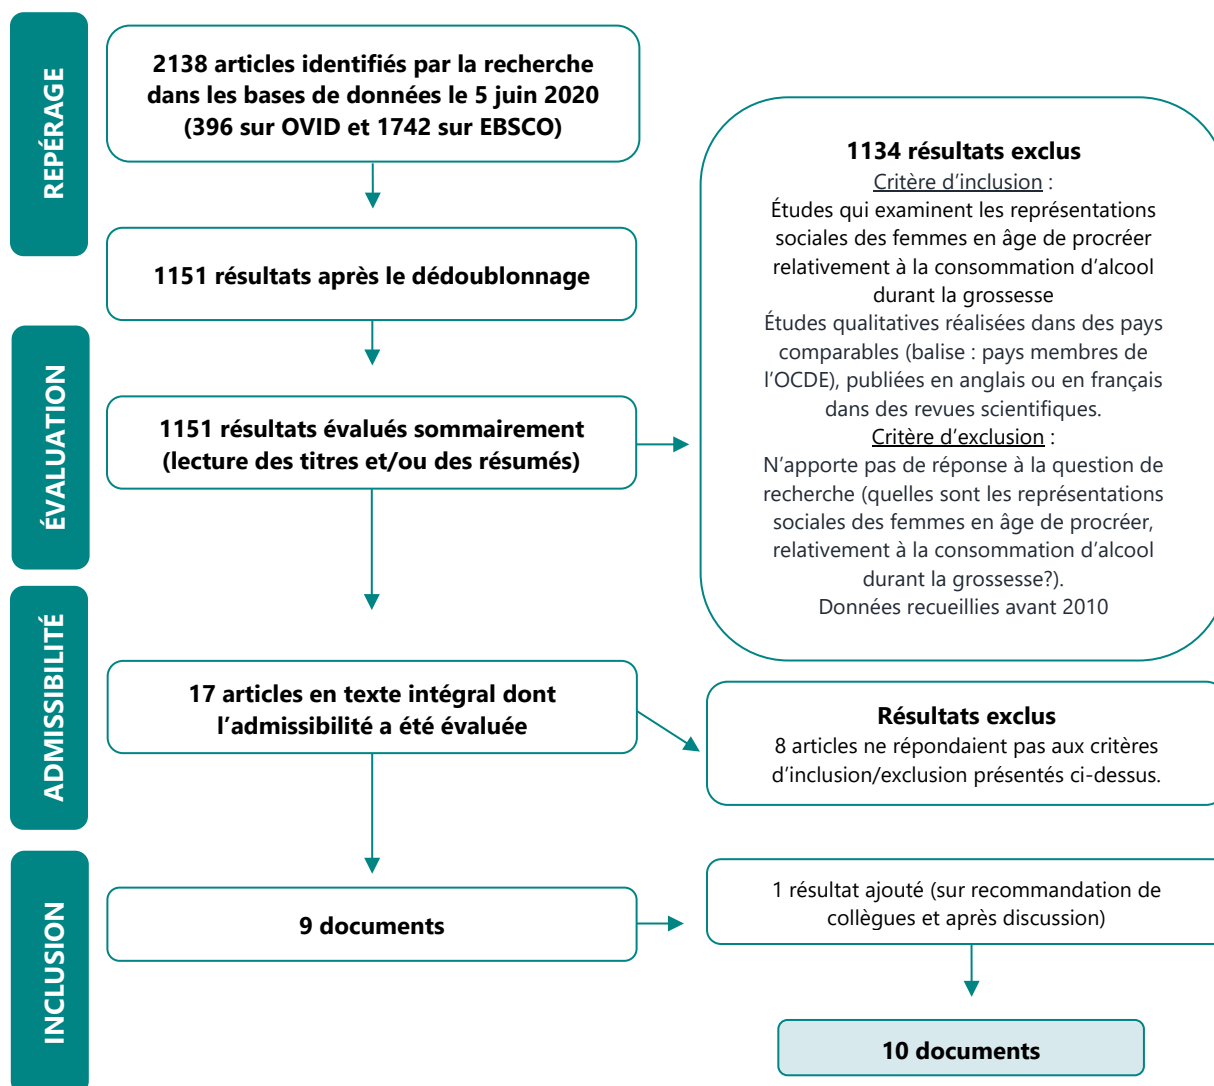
REPÉRAGE

2138 articles identifiés par la recherche dans les bases de données le 5 juin 2020 (396 sur OVID et 1742 sur EBSCO)

1151 résultats après le dédoublonnage

ÉVALUATION

1151 résultats évalués sommairement (lecture des titres et/ou des résumés)

1134 résultats exclus
Critère d'inclusion :
Études qui examinent les représentations sociales des femmes en âge de procréer relativement à la consommation d'alcool durant la grossesse
Études qualitatives réalisées dans des pays comparables (balise : pays membres de l'OCDE), publiées en anglais ou en français dans des revues scientifiques.
Critère d'exclusion :
N'apporte pas de réponse à la question de recherche (quelles sont les représentations sociales des femmes en âge de procréer, relativement à la consommation d'alcool durant la grossesse?).
Données recueillies avant 2010

ADMISSIBILITÉ

17 articles en texte intégral dont l'admissibilité a été évaluée

Résultats exclus
8 articles ne répondaient pas aux critères d'inclusion/exclusion présentés ci-dessus.

INCLUSION

9 documents

1 résultat ajouté (sur recommandation de collègues et après discussion)

10 documents